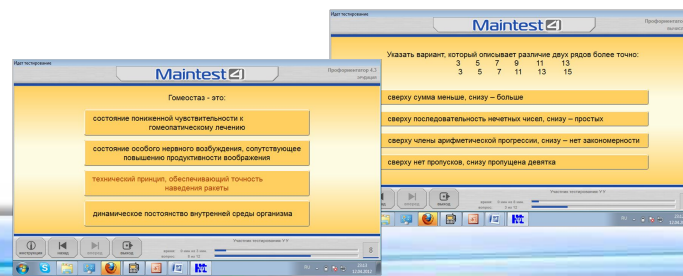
Идет тестирование

Maintest 4

Профориентатор 4.2

Указать вариант, который описывает различие двух рядов более точно:

3 5 7 9 11 13
3 5 7 11 13 15

сверху сумма меньше, снизу – больше

сверху последовательность нечетных чисел, снизу – простых

сверху члены арифметической прогрессии, снизу – нет закономерности

сверху нет пропусков, снизу пропущена девятка

назад

вперед

выход

Идет тестирование

Maintest 4

Профориентатор 4.2

Гомеостаз - это:

состояние пониженной чувствительности к гомеопатическому лечению

состояние особого нервного возбуждения, сопутствующее повышению продуктивности воображения

технический принцип, обеспечивающий точность наведения ракеты

динамическое постоянство внутренней среды организма

инструкция

назад

вперед

выход

Участник тестирования: У У

время:

вопрос:

8

RU

12.06.2013